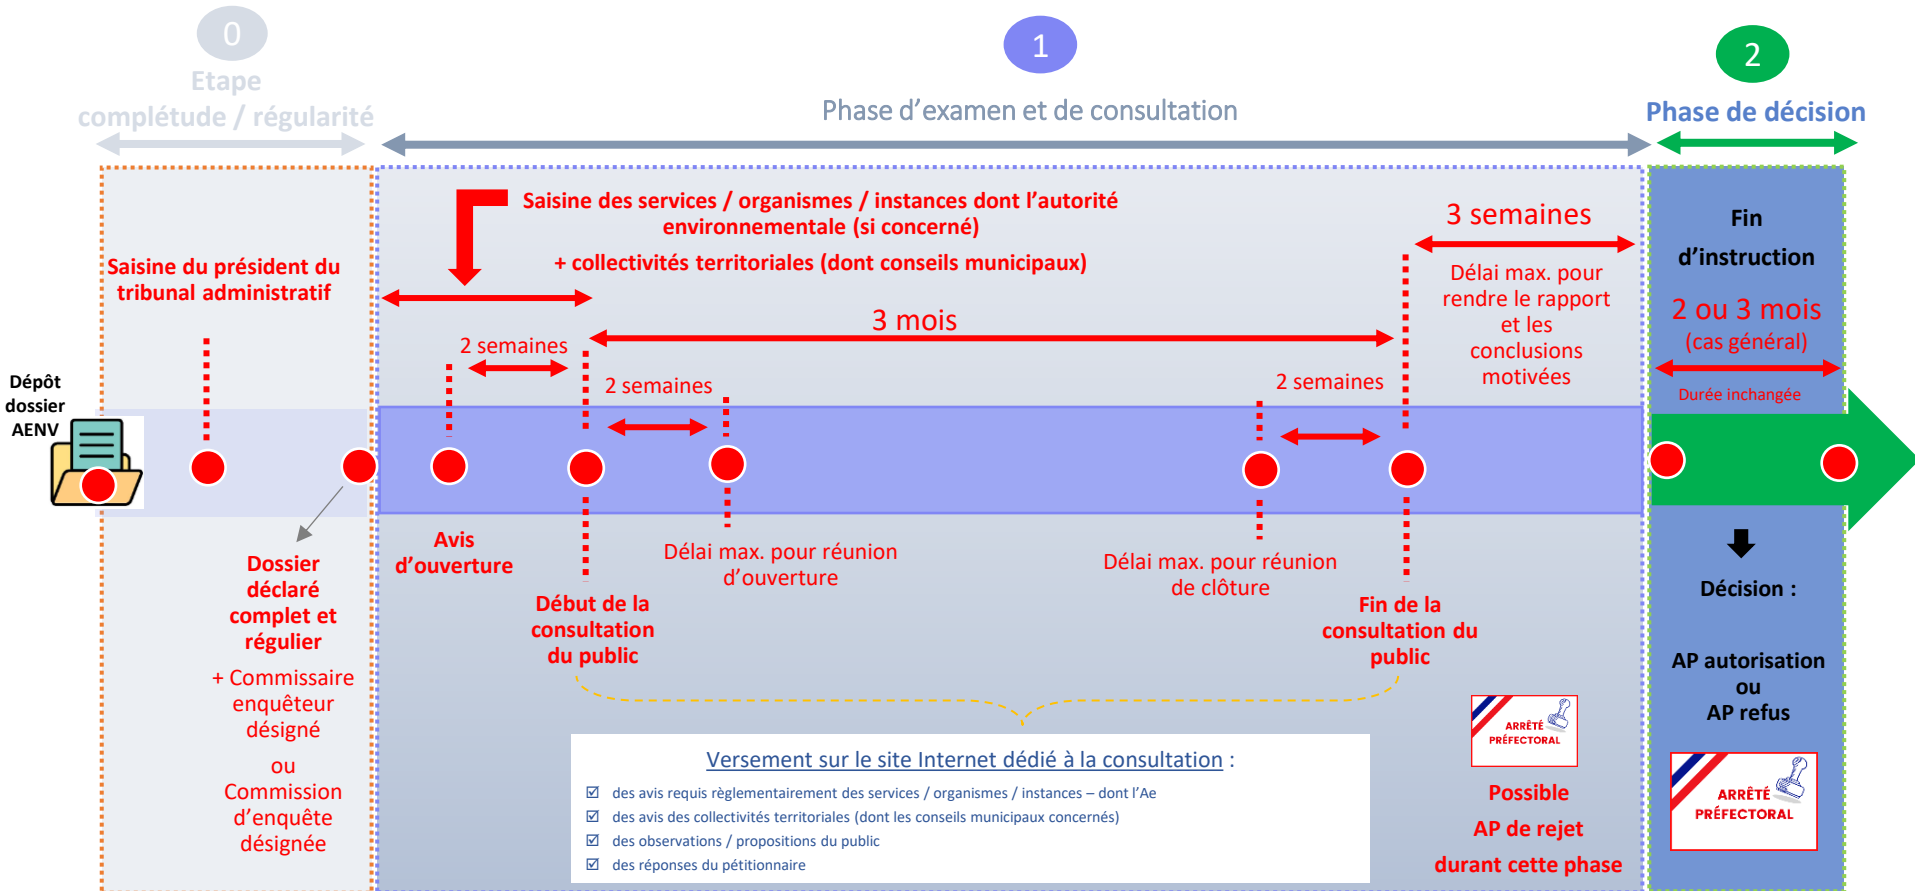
0
Etape
complétude / régularité

1
Phase d'examen et de consultation

2
Phase de décision

Saisine du président du tribunal administratif

Dépôt dossier AENV

Dossier déclaré complet et régulier

+ Commissaire enquêteur désigné

ou

Commission d'enquête désignée

Saisine des services / organismes / instances dont l'autorité environnementale (si concerné)

+ collectivités territoriales (dont conseils municipaux)

2 semaines

3 mois

2 semaines

2 semaines

3 semaines

Délai max. pour rendre le rapport et les conclusions motivées

Avis d'ouverture

Début de la consultation du public

Délai max. pour réunion d'ouverture

Délai max. pour réunion de clôture

Fin de la consultation du public

Versement sur le site Internet dédié à la consultation :

☑ des avis requis règlementairement des services / organismes / instances – dont l'Ae

☑ des avis des collectivités territoriales (dont les conseils municipaux concernés)

☑ des observations / propositions du public

☑ des réponses du pétitionnaire

ARRÊTÉ PRÉFECTORAL

Possible AP de rejet durant cette phase

Fin d'instruction

2 ou 3 mois
(cas général)

Durée inchangée

Décision :

AP autorisation
ou
AP refus

ARRÊTÉ PRÉFECTORAL